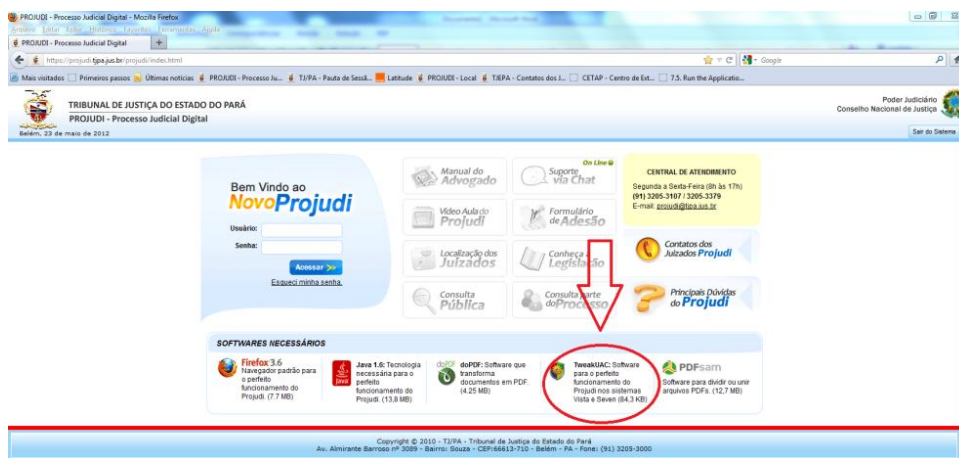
PROJUDI - Processo Judicial Digital - Mozilla Firefox
Arquivo Editar Exibir Histórico Favoritos Ferramentas Ajuda
PROJUDI - Processo Judicial Digital +
https://projudi.tjpa.jus.br/projudi/index.html
Google
Mais visitados Primeiros passos Últimas notícias PROJUDI - Processo Ju... TJ/PA - Pauta de Sessã... Latitude PROJUDI - Local TJEPA - Contatos dos J... CETAP - Centro de Ext... 7.5. Run the Applicatio...

TRIBUNAL DE JUSTIÇA DO ESTADO DO PARÁ
PROJUDI - Processo Judicial Digital
Belém, 23 de maio de 2012
Poder Judiciário
Conselho Nacional de Justiça
Sair do Sistema

Bem Vindo ao NovoProjudi
Usuário:
Senha:
Acessar >>
Esqueci minha senha.

Manual do Advogado
On Line
Suporte via Chat
Vídeo Aula do Projudi
Formulário de Adesão
Localização dos Juizados
Conheça a Legislação
Consulta Pública
Consulta parte do Processo

CENTRAL DE ATENDIMENTO
Segunda a Sexta-Feira (8h às 17h)
(91) 3205-3107 / 3205-3379
E-mail: projudi@tjpa.jus.br

Contatos dos Juizados Projudi
Principais Dúvidas do Projudi

SOFTWARES NECESSÁRIOS
Firefox 3.6 Navegador padrão para o perfeito funcionamento do Projudi. (7.7 MB)
Java 1.6: Tecnologia necessária para o perfeito funcionamento do Projudi. (13,8 MB)
doPDF: Software que transforma documentos em PDF. (4.25 MB)
TweakUAC: Software para o perfeito funcionamento do Projudi nos sistemas Vista e Seven (84,3 KB)
PDFsam Software para dividir ou unir arquivos PDFs. (12,7 MB)

Copyright © 2010 - TJ/PA - Tribunal de Justiça do Estado do Pará
Av. Almirante Barroso nº 3089 - Bairro: Souza - CEP:66613-710 - Belém - PA - Fone: (91) 3205-3000